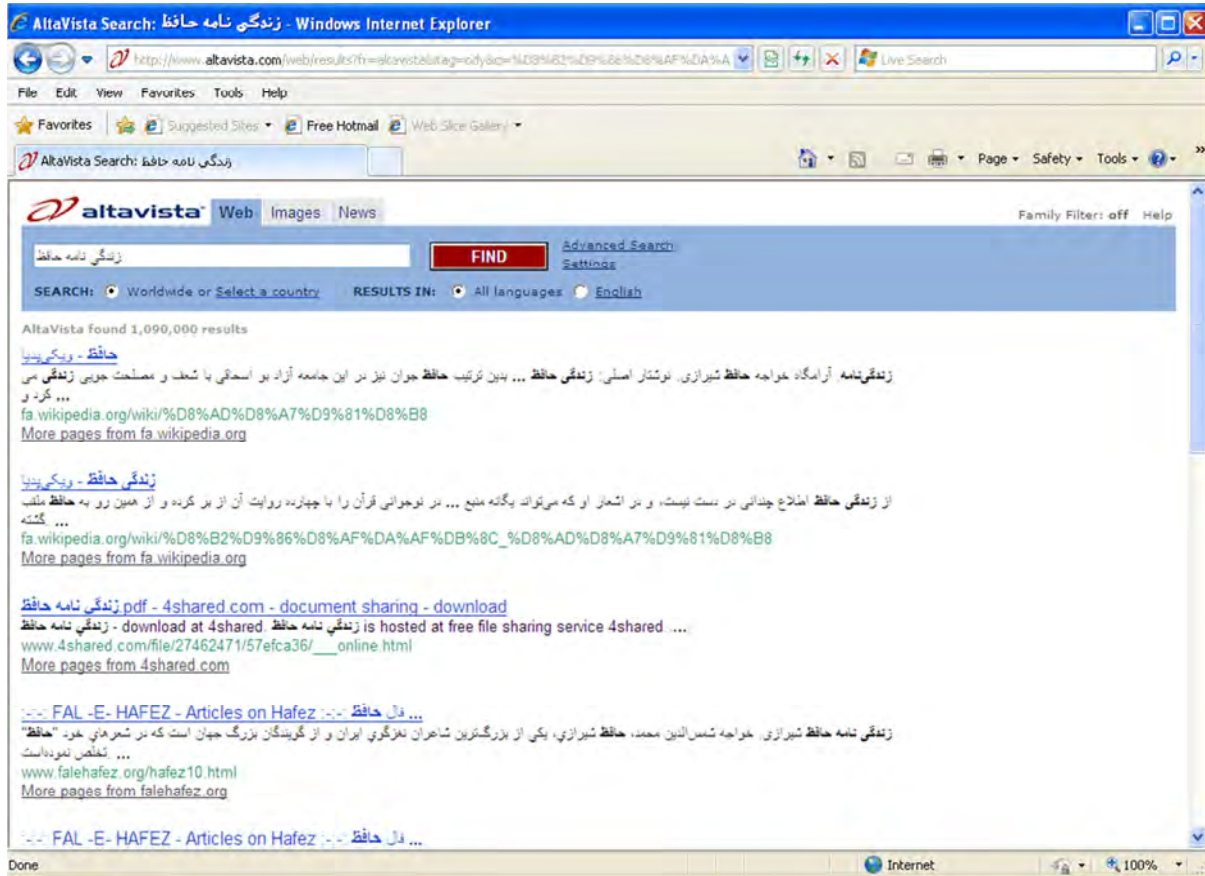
AltaVista Search: زندگی نامه حافظ - Windows Internet Explorer

http://www.altavista.com/web/results?fr=altavista&itag=ody&q=%D8%B2%D9%86%D8%AF%DA%A

Live Search

File Edit View Favorites Tools Help

Favorites Suggested Sites Free Hotmail Web Slice Gallery

AltaVista Search: زندگی نامه حافظ

Page Safety Tools

altavista Web Images News

Family Filter: off Help

زندگی نامه حافظ

FIND

Advanced Search
Settings

SEARCH: Worldwide or Select a country RESULTS IN: All languages English

AltaVista found 1,090,000 results

حافظ - ویکی‌پدیا
زندگی‌نامه. آرامگاه خواجه حافظ شیرازی. نوشتار اصلی: زندگی حافظ ... بدین ترتیب حافظ جوان نیز در این جامعه آزاد بو اسحاق با شعف و مصلحت جویی زندگی می کرد و ...
fa.wikipedia.org/wiki/%D8%AD%D8%A7%D9%81%D8%B8
More pages from fa.wikipedia.org

زندگی حافظ - ویکی‌پدیا
از زندگی حافظ اطلاع چندانی در دست نیست، و در اشعار او که می‌تواند یگانه منبع ... در نوجوانی قرآن را با چهارده روایت آن از بر کرده و از همین رو به حافظ ملقب گشته ...
fa.wikipedia.org/wiki/%D8%B2%D9%86%D8%AF%DA%AF%DB%8C_%D8%AD%D8%A7%D9%81%D8%B8
More pages from fa.wikipedia.org

زندگی نامه حافظ.pdf - 4shared.com - document sharing - download
زندگی نامه حافظ - download at 4shared. زندگی نامه حافظ is hosted at free file sharing service 4shared. ...
www.4shared.com/file/27462471/57efca36/___online.html
More pages from 4shared.com

:-:-: FAL -E- HAFEZ - Articles on Hafez :-:-: فال حافظ ...
زندگی نامه حافظ شیرازی. خواجه شمس‌الدین محمد، حافظ شیرازی، یکی از بزرگترین شاعران نغزگوی ایران و از گویندگان بزرگ جهان است که در شعرهای خود "حافظ" تخلص نموده‌است ...
www.falehafez.org/hafez10.html
More pages from falehafez.org

:-:-: FAL -E- HAFEZ - Articles on Hafez :-:-: فال حافظ ...

Done Internet 100%